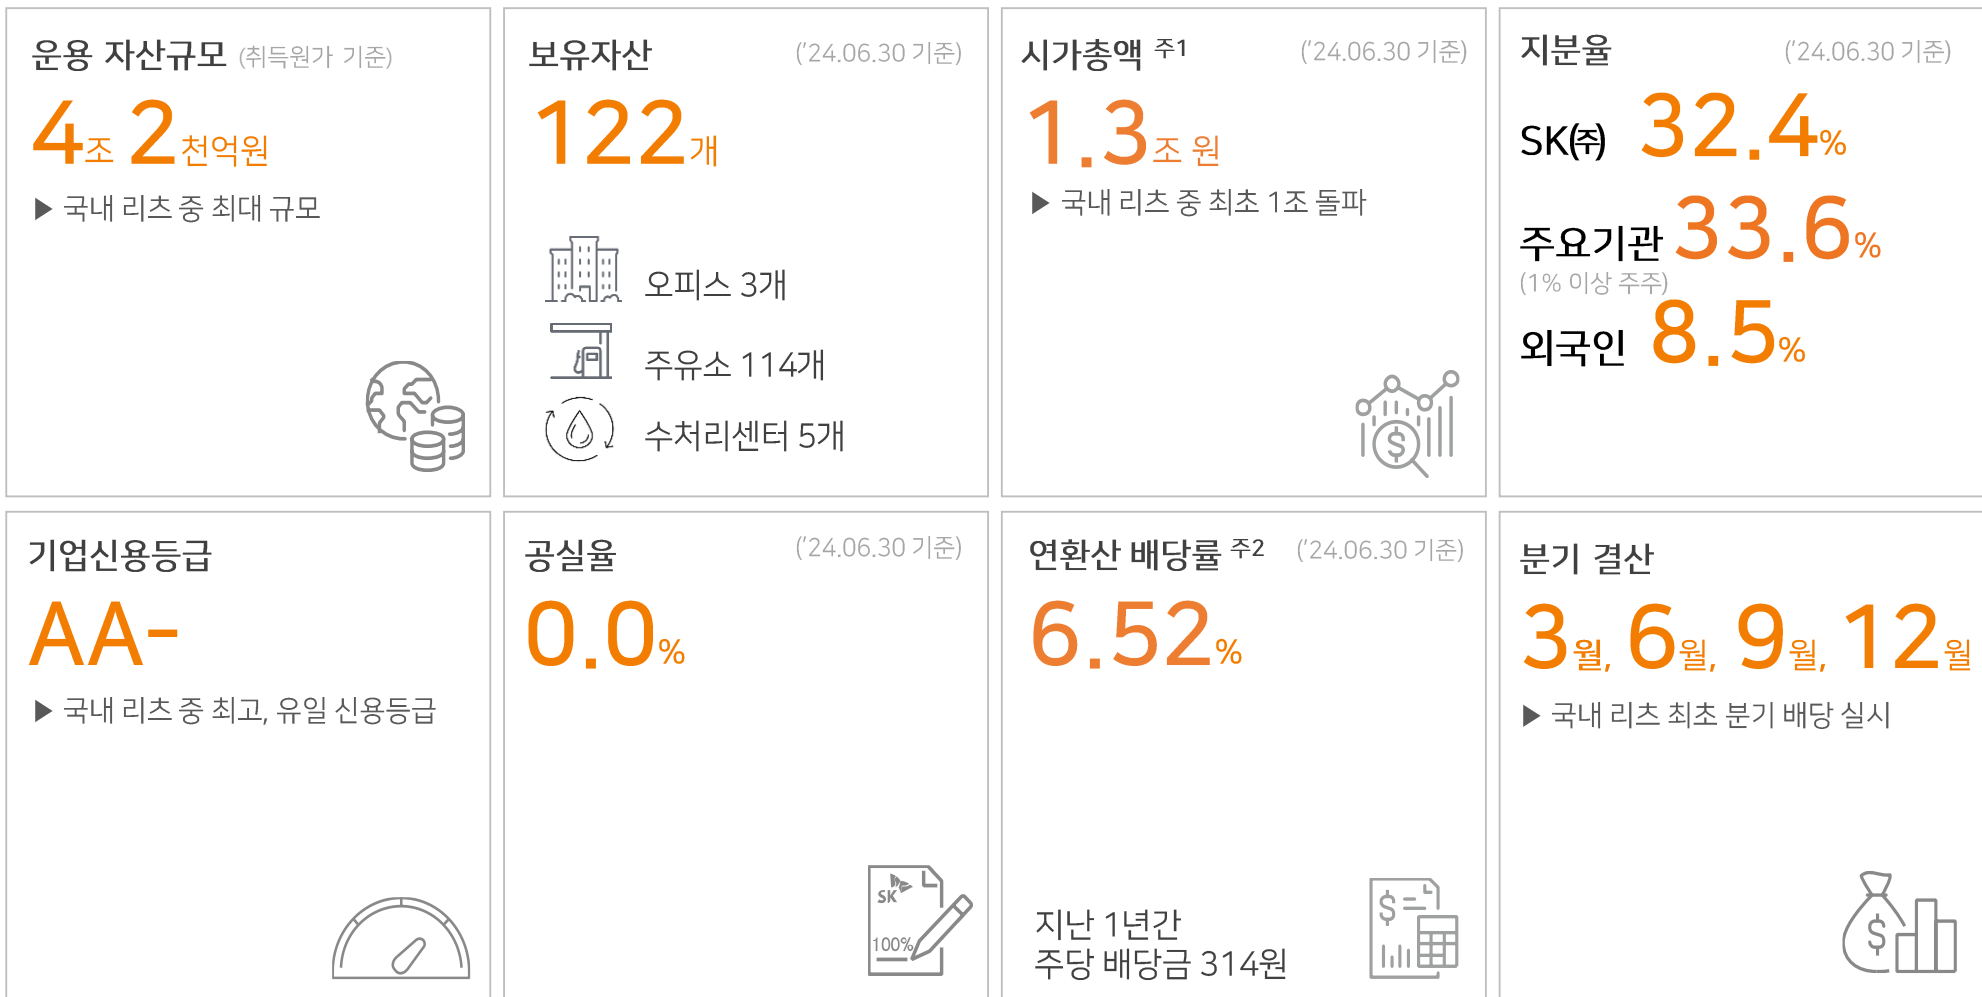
운용 자산규모 (취득원가 기준)

4조 2천억원

▶ 국내 리츠 중 최대 규모

보유자산 ('24.06.30 기준)

122개

오피스 3개

주유소 114개

수처리센터 5개

시가총액 주1 ('24.06.30 기준)

1.3조 원

▶ 국내 리츠 중 최초 1조 돌파

지분율 ('24.06.30 기준)

SK㈜ 32.4%

주요기관 33.6%
(1% 이상 주주)

외국인 8.5%

기업신용등급

AA-

▶ 국내 리츠 중 최고, 유일 신용등급

공실율 ('24.06.30 기준)

0.0%

SK

100%

연환산 배당률 주2 ('24.06.30 기준)

6.52%

지난 1년간
주당 배당금 314원

$

분기 결산

3월, 6월, 9월, 12월

▶ 국내 리츠 최초 분기 배당 실시

$